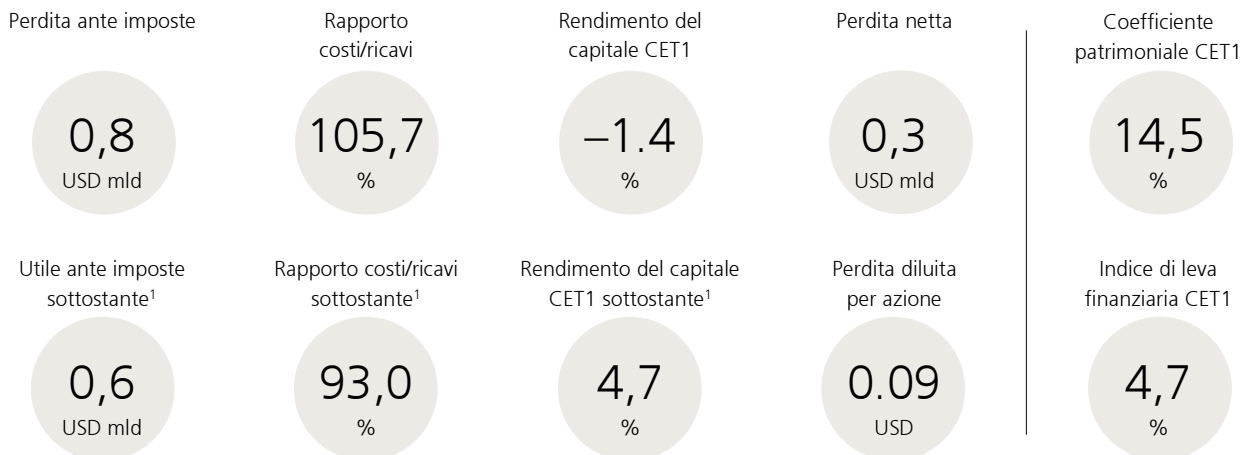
Perdita ante imposte

0,8
USD mld

Rapporto costi/ricavi

105,7
%

Rendimento del capitale CET1

–1.4
%

Perdita netta

0,3
USD mld

Coefficiente patrimoniale CET1

14,5
%

Utile ante imposte sottostante¹

0,6
USD mld

Rapporto costi/ricavi sottostante¹

93,0
%

Rendimento del capitale CET1 sottostante¹

4,7
%

Perdita diluita per azione

0.09
USD

Indice di leva finanziaria CET1

4,7
%